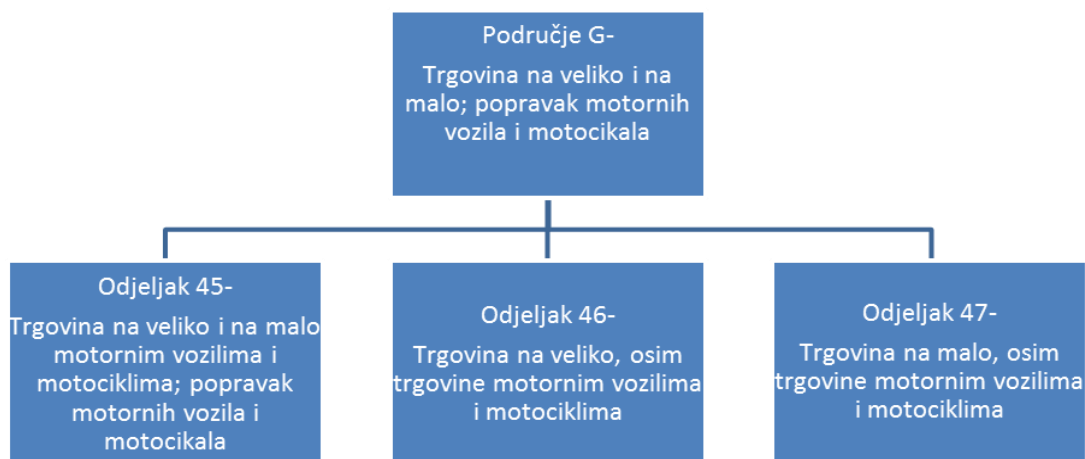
Područje G-

Trgovina na veliko i na malo; popravak motornih vozila i motocikala

Odjeljak 45-

Trgovina na veliko i na malo motornim vozilima i motociklima; popravak motornih vozila i motocikala

Odjeljak 46-

Trgovina na veliko, osim trgovine motornim vozilima i motociklima

Odjeljak 47-

Trgovina na malo, osim trgovine motornim vozilima i motociklima